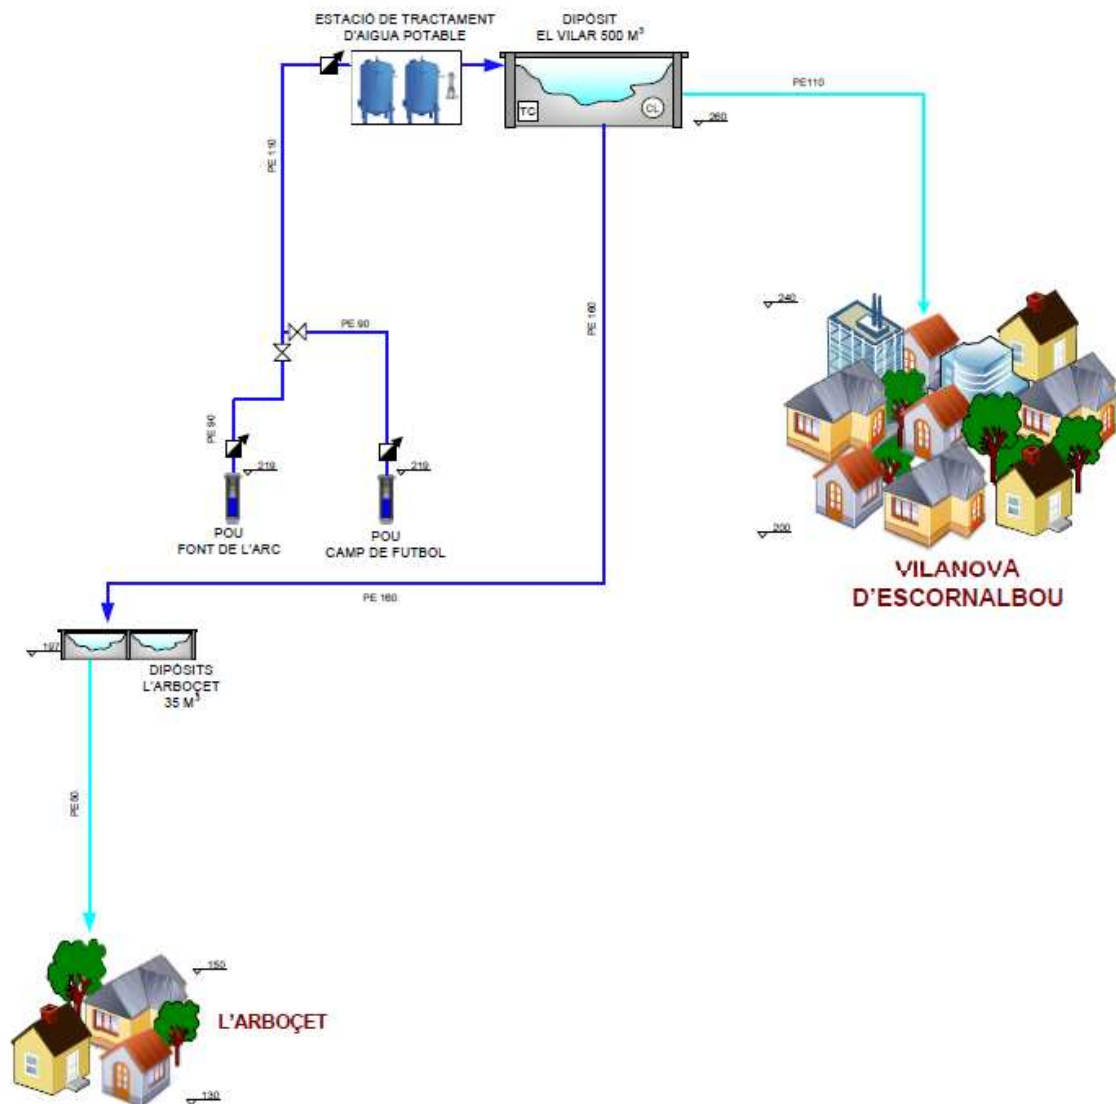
ESTACIÓ DE TRACTAMENT D'AIGUA POTABLE

DIPÒSIT EL VILAR 500 M$^3$

TC

CL

PE110

260

PE 110

PE 160

PE 90

PE 90

219

219

POU FONT DE L'ARC

POU CAMP DE FUTBOL

240

200

VILANOVA D'ESCORNALBOU

PE 160

197

DIPÒSITS L'ARBOÇET 35 M$^3$

PE 90

150

L'ARBOÇET

130